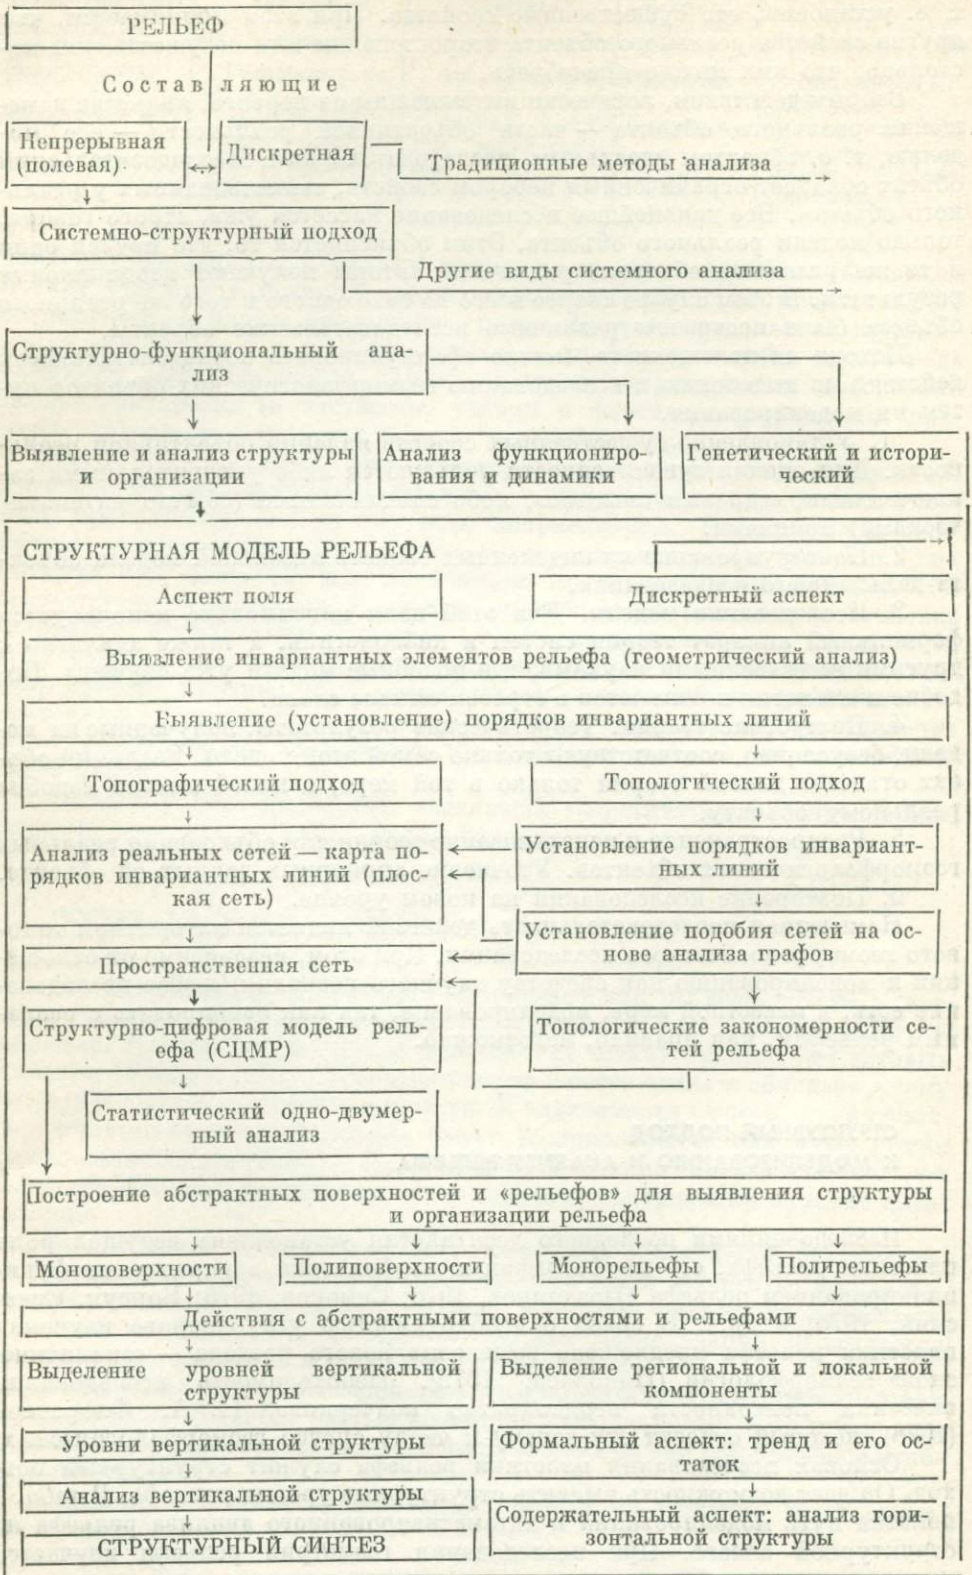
РЕЛЬЕФ

Составляющие

Непрерывная (полевая)

Дискретная

Традиционные методы анализа

Системно-структурный подход

Другие виды системного анализа

Структурно-функциональный анализ

Выявление и анализ структуры и организации

Анализ функционирования и динамики

Генетический и исторический

СТРУКТУРНАЯ МОДЕЛЬ РЕЛЬЕФА

Аспект поля

Дискретный аспект

Выявление инвариантных элементов рельефа (геометрический анализ)

Выявление (установление) порядков инвариантных линий

Топографический подход

Топологический подход

Анализ реальных сетей — карта порядков инвариантных линий (плоская сеть)

Установление порядков инвариантных линий

Установление подобия сетей на основе анализа графов

Пространственная сеть

Структурно-цифровая модель рельефа (СЦМР)

Топологические закономерности сетей рельефа

Статистический одно-двумерный анализ

Построение абстрактных поверхностей и «рельефов» для выявления структуры и организации рельефа

Моноповерхности

Полиповерхности

Монорельефы

Полирельефы

Действия с абстрактными поверхностями и рельефами

Выделение уровней вертикальной структуры

Выделение региональной и локальной компоненты

Уровни вертикальной структуры

Формальный аспект: тренд и его остаток

Анализ вертикальной структуры

Содержательный аспект: анализ горизонтальной структуры

СТРУКТУРНЫЙ СИНТЕЗ